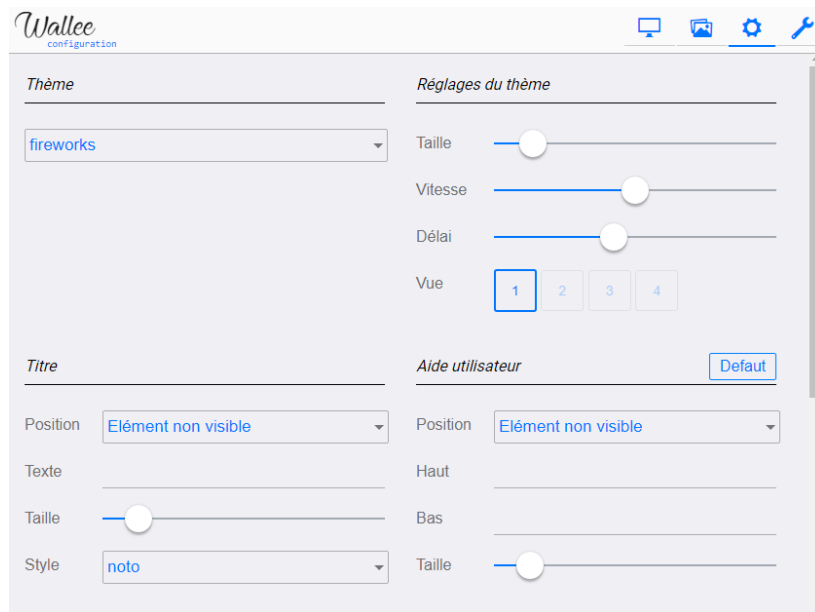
Wallee
configuration

Thème

fireworks

Réglages du thème

Taille

Vitesse

Délai

Vue 1 2 3 4

Titre

Position Elément non visible

Texte

Taille

Style noto

Aide utilisateur

Defaut

Position Elément non visible

Haut

Bas

Taille